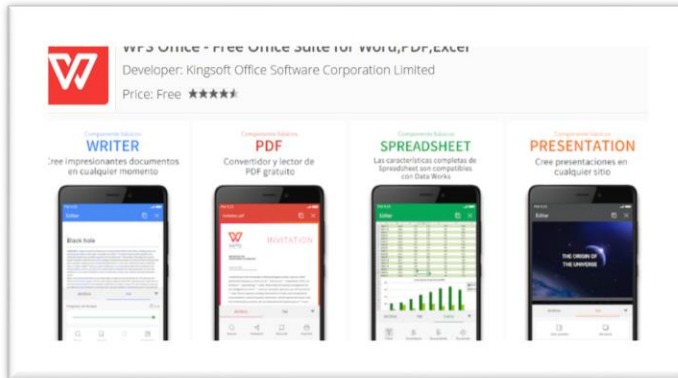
WPS Office - Free Office Suite for Word,PDF,Excel
Developer: Kingsoft Office Software Corporation Limited
Price: Free

Componente básico
WRITER
Cree impresionantes documentos en cualquier momento

Componente básico
PDF
Convertidor y lector de PDF gratuito

Componente básico
SPREADSHEET
Las características completas de Spreadsheet son compatibles con Data Works

Componente básico
PRESENTATION
Cree presentaciones en cualquier sitio

Black hole

INVITATION

THE ORIGIN OF THE UNIVERSE